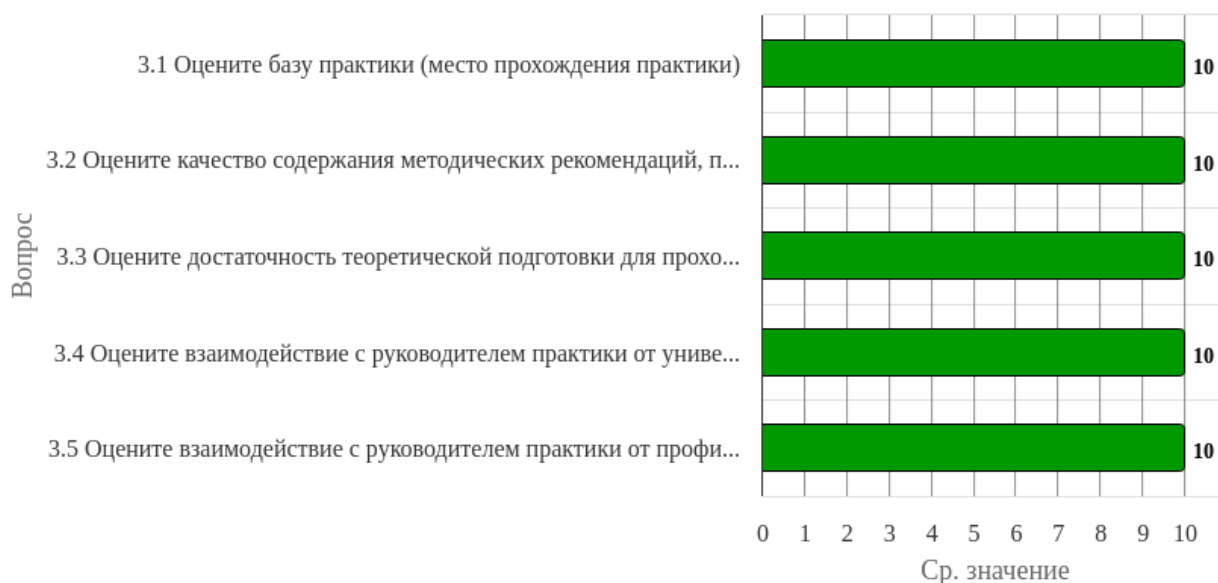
Вопрос

3.1 Оцените базу практики (место прохождения практики) 10

3.2 Оцените качество содержания методических рекомендаций, п... 10

3.3 Оцените достаточность теоретической подготовки для прохо... 10

3.4 Оцените взаимодействие с руководителем практики от униве... 10

3.5 Оцените взаимодействие с руководителем практики от профи... 10

0 1 2 3 4 5 6 7 8 9 10

Ср. значение